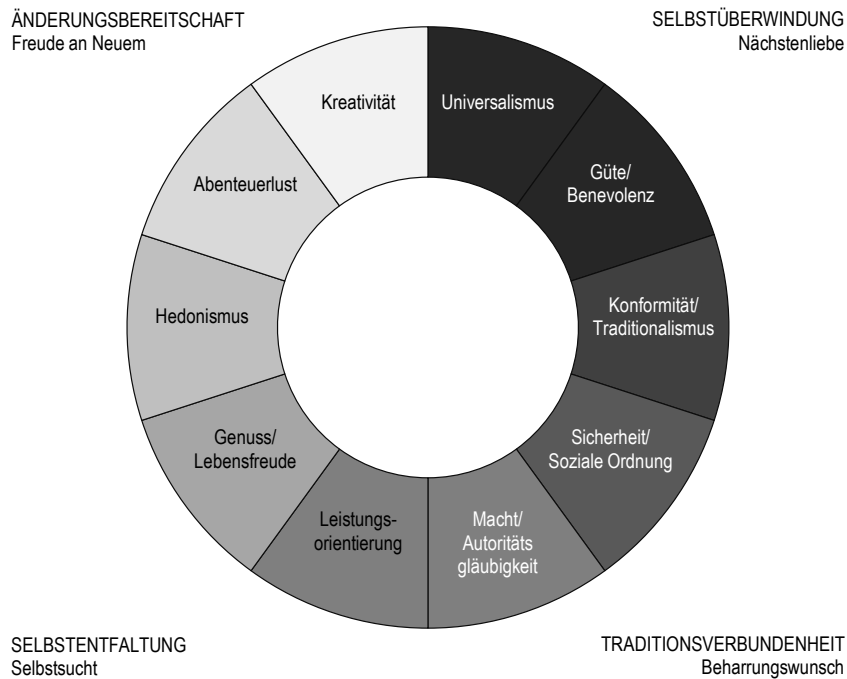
ÄNDERUNGSBEREITSCHAFT
Freude an Neuem

SELBSTÜBERWINDUNG
Nächstenliebe

Kreativität

Universalismus

Güte/
Benevolenz

Konformität/
Traditionalismus

Sicherheit/
Soziale Ordnung

Macht/
Autoritäts
gläubigkeit

Leistungsorientierung

Genuss/
Lebensfreude

Hedonismus

Abenteuerlust

SELBSTENTFALTUNG
Selbstsucht

TRADITIONSVERBUNDENHEIT
Beharrungswunsch